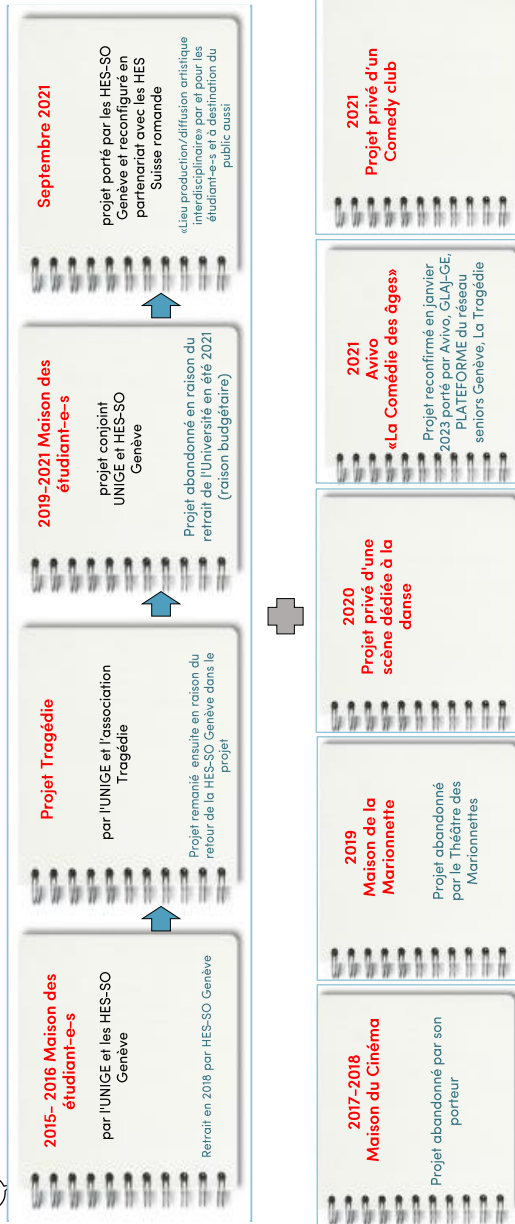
2015- 2016 Maison des étudiant-e-s

par l'UNIGE et les HES-SO Genève

Retrait en 2018 par HES-SO Genève

Projet Tragédie

par l'UNIGE et l'association Tragédie

Projet remanié ensuite en raison du retour de la HES-SO Genève dans le projet

2019-2021 Maison des étudiant-e-s

projet conjoint UNIGE et HES-SO Genève

Projet abandonné en raison du retrait de l'Université en été 2021 (raison budgétaire)

Septembre 2021

projet porté par les HES-SO Genève et reconfiguré en partenariat avec les HES Suisse romande

«Lieu production/diffusion artistique interdisciplinaire» par et pour les étudiant-e-s et à destination du public aussi

2017-2018
Maison du Cinéma

Projet abandonné par son porteur

2019
Maison de la Marionnette

Projet abandonné par le Théâtre des Marionnettes

2020
Projet privé d'une scène dédiée à la danse

2021
Avivo
«La Comédie des âges»

Projet reconfirmé en janvier 2023 porté par Avivo, GLAJ-GE, PLATEFORME du réseau seniors Genève, La Tragédie

2021
Projet privé d'un Comedy club